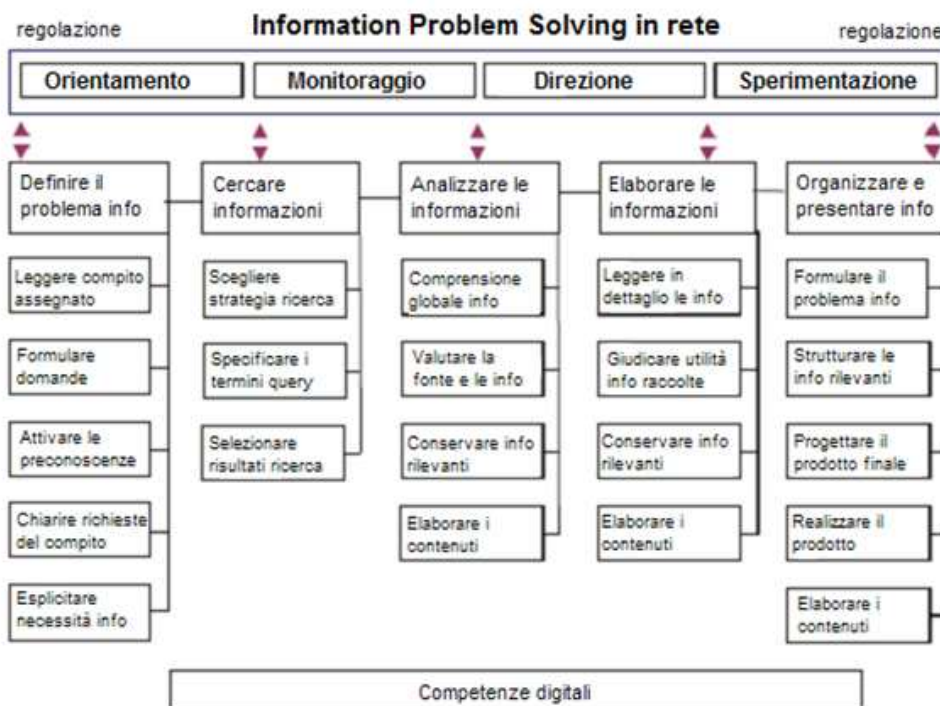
regolazione

Information Problem Solving in rete

regolazione

Orientamento

Monitoraggio

Direzione

Sperimentazione

Definire il problema info

Leggere compito assegnato

Formulare domande

Attivare le preconoscenze

Chiarire richieste del compito

Esplicitare necessità info

Cercare informazioni

Scegliere strategia ricerca

Specificare i termini query

Selezionare risultati ricerca

Analizzare le informazioni

Comprensione globale info

Valutare la fonte e le info

Conservare info rilevanti

Elaborare i contenuti

Elaborare le informazioni

Leggere in dettaglio le info

Giudicare utilità info raccolte

Conservare info rilevanti

Elaborare i contenuti

Organizzare e presentare info

Formulare il problema info

Strutturare le info rilevanti

Progettare il prodotto finale

Realizzare il prodotto

Elaborare i contenuti

Competenze digitali